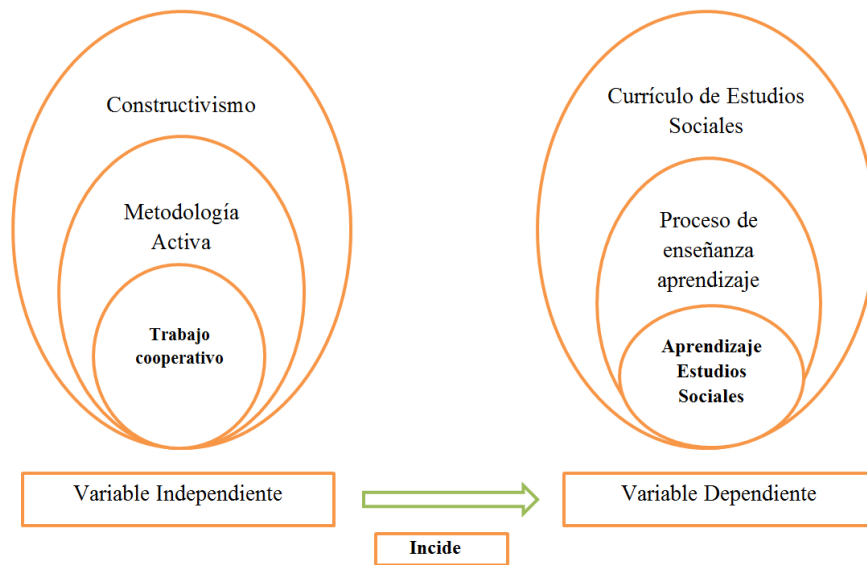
Constructivismo

Metodología Activa

Trabajo cooperativo

Currículo de Estudios Sociales

Proceso de enseñanza aprendizaje

Aprendizaje Estudios Sociales

Variable Independiente

Variable Dependiente

Incide